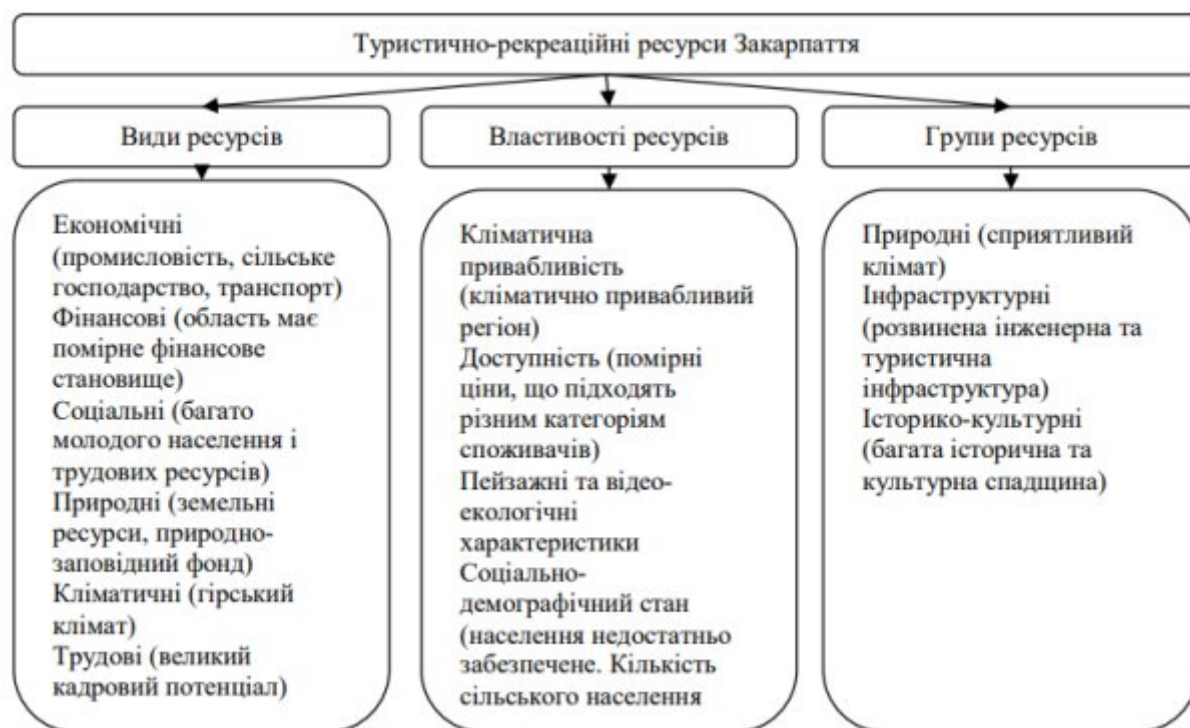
Туристично-рекреаційні ресурси Закарпаття

Види ресурсів

Економічні (промисловість, сільське господарство, транспорт)
Фінансові (область має помірне фінансове становище)
Соціальні (багато молодого населення і трудових ресурсів)
Природні (земельні ресурси, природно-заповідний фонд)
Кліматичні (гірський клімат)
Трудові (великий кадровий потенціал)

Властивості ресурсів

Кліматична привабливість (кліматично привабливий регіон)
Доступність (помірні ціни, що підходять різним категоріям споживачів)
Пейзажні та відео-екологічні характеристики
Соціально-демографічний стан (населення недостатньо забезпечене. Кількість сільського населення

Групи ресурсів

Природні (сприятливий клімат)
Інфраструктурні (розвинена інженерна та туристична інфраструктура)
Історико-культурні (багата історична та культурна спадщина)